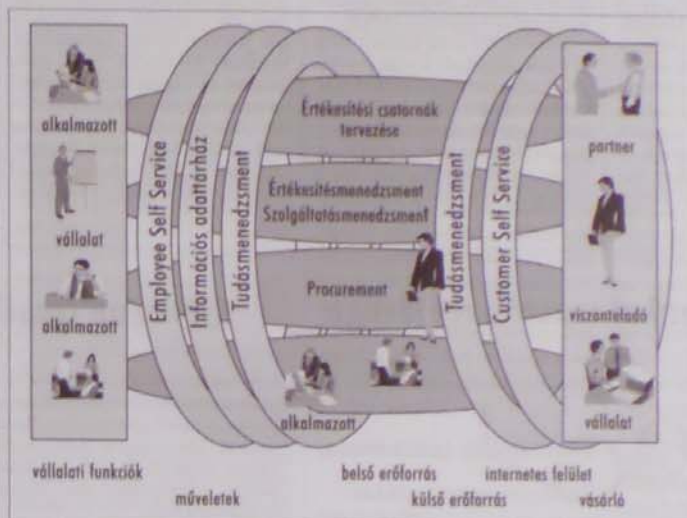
alkalmazott

vállalat

alkalmazott

Employee Self Service

Információs adattárház

Tudásmenedzsment

Értékesítési csatornák tervezése

Értékesítésmenedzsment
Szolgáltatásmenedzsment

Procurement

alkalmazott

Tudásmenedzsment

Customer Self Service

partner

viszonteladó

vállalat

vállalati funkciók

műveletek

belső erőforrás

külső erőforrás

internetes felület

vásárló